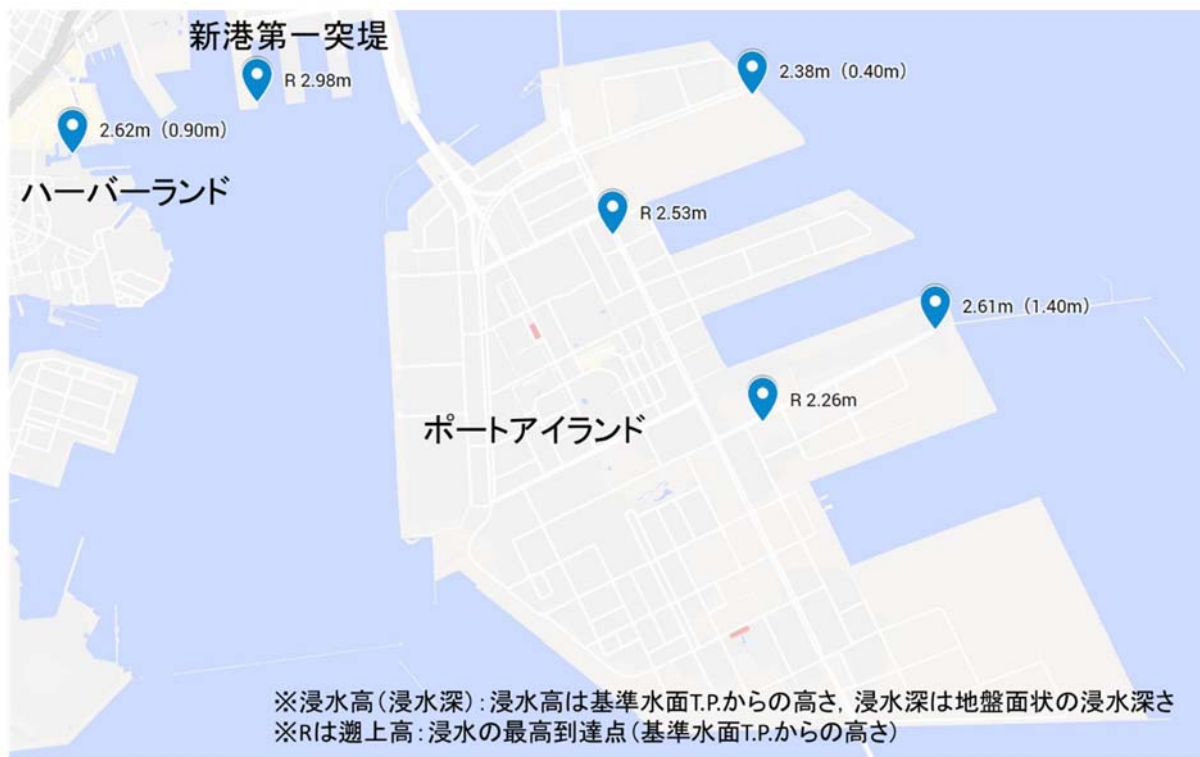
新港第一突堤
R 2.98m
2.62m（0.90m）
ハーバーランド
2.38m（0.40m）
R 2.53m
2.61m（1.40m）
R 2.26m
ポートアイランド

※浸水高（浸水深）：浸水高は基準水面T.P.からの高さ，浸水深は地盤面状の浸水深さ
※Rは遡上高：浸水の最高到達点（基準水面T.P.からの高さ）